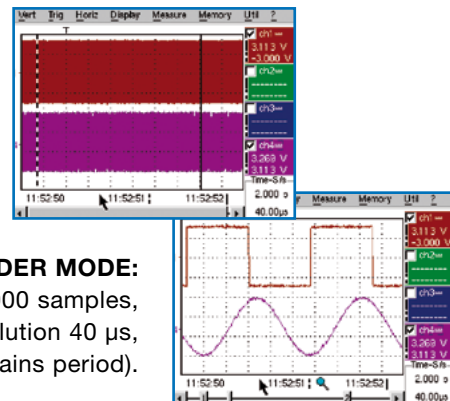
Vert Trig Horiz Display Measure Memory Util ?

T

ch1
3.113 V
-3.000 V

ch2

ch3

ch4
3.269 V
3.113 V

Time-S.fs
2.000 s
40.00µs

11:52:50 11:52:51 11:52:52

DER MODE:
00 samples,
lution 40 µs,
ains period).

Measure Memory Util ?

ch1
3.113 V
-3.000 V

ch2

ch3

ch4
3.269 V
3.113 V

Time-S.fs
2.000 s
40.00µs

11:52:50 11:52:51 11:52:52